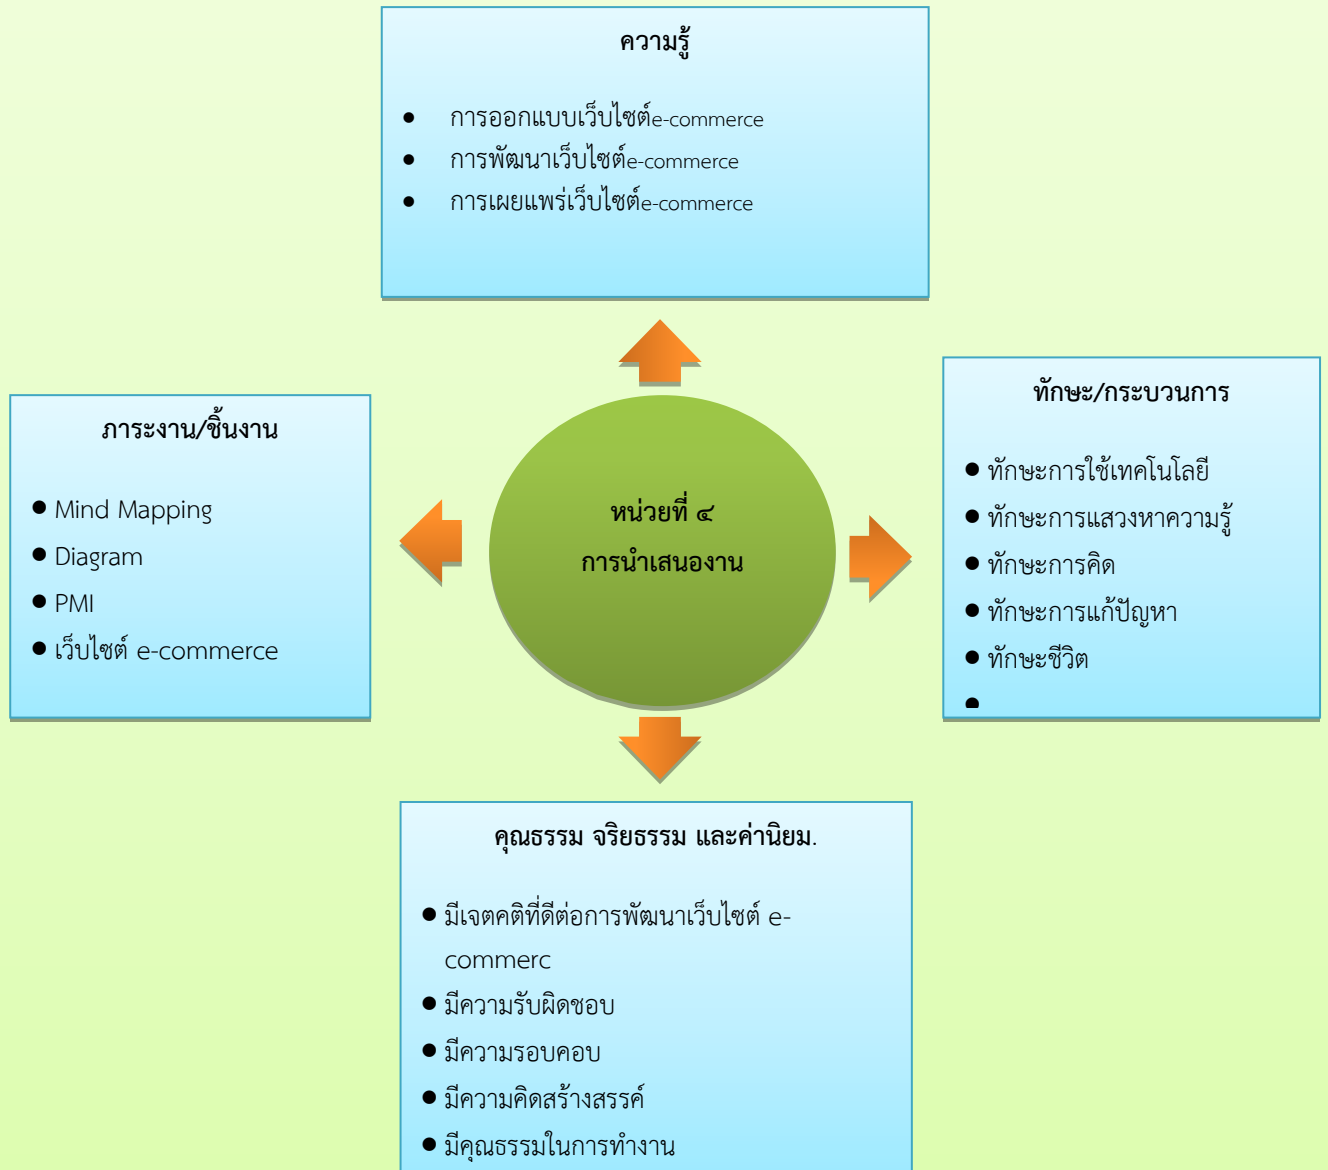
ความรู้

- การออกแบบเว็บไซต์e-commerce
- การพัฒนาเว็บไซต์e-commerce
- การเผยแพร่เว็บไซต์e-commerce

ภาระงาน/ชิ้นงาน

- Mind Mapping
- Diagram
- PMI
- เว็บไซต์ e-commerce

หน่วยที่ ๔
การนำเสนองาน

ทักษะ/กระบวนการ

- ทักษะการใช้เทคโนโลยี
- ทักษะการแสวงหาความรู้
- ทักษะการคิด
- ทักษะการแก้ปัญหา
- ทักษะชีวิต
-

คุณธรรม จริยธรรม และค่านิยม.

- มีเจตคติที่ดีต่อการพัฒนาเว็บไซต์ e-commerc
- มีความรับผิดชอบ
- มีความรอบคอบ
- มีความคิดสร้างสรรค์
- มีคุณธรรมในการทำงาน